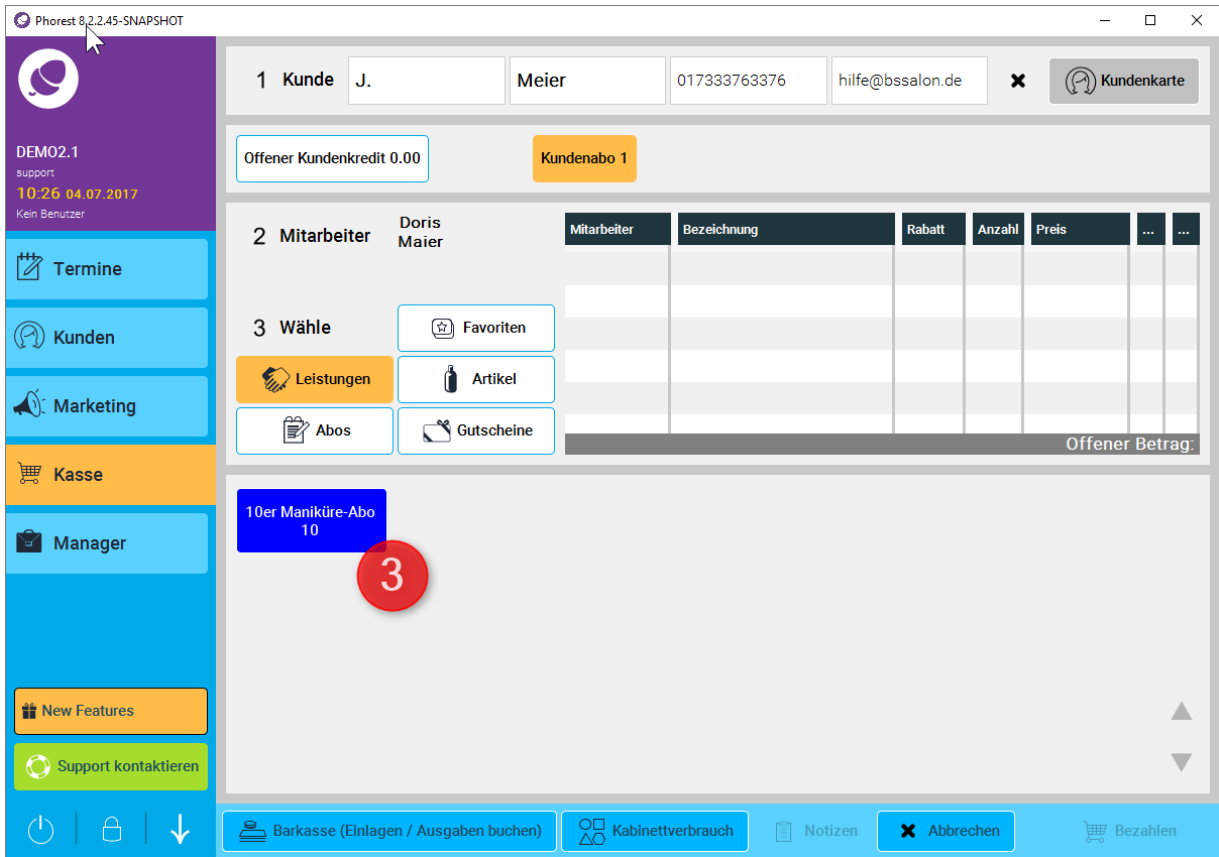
Phorest 8.2.2.45-SNAPSHOT

DEMO2.1
support
10:26 04.07.2017
Kein Benutzer

Termine
Kunden
Marketing
Kasse
Manager

New Features
Support kontaktieren

1 Kunde J. Meier 017333763376 hilfe@bssalon.de Kundenkarte

Offener Kundenkredit 0.00
Kundenabo 1

2 Mitarbeiter Doris Maier

| Mitarbeiter | Bezeichnung | Rabatt | Anzahl | Preis | ... | ... |
|---|---|---|---|---|---|---|

Offener Betrag:

3 Wähle
Favoriten
Leistungen
Artikel
Abos
Gutscheine

10er Maniküre-Abo
10

3

Barkasse (Einlagen / Ausgaben buchen)
Kabinettverbrauch
Notizen
Abbrechen
Bezahlen